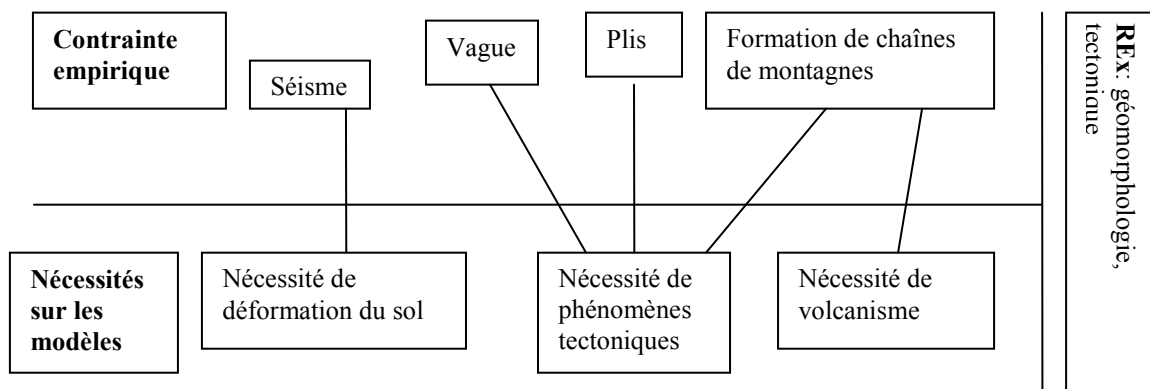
Contrainte empirique

Séisme

Vague

Plis

Formation de chaînes de montagnes

REx: géomorphologie, tectonique

Nécessités sur les modèles

Nécessité de déformation du sol

Nécessité de phénomènes tectoniques

Nécessité de volcanisme